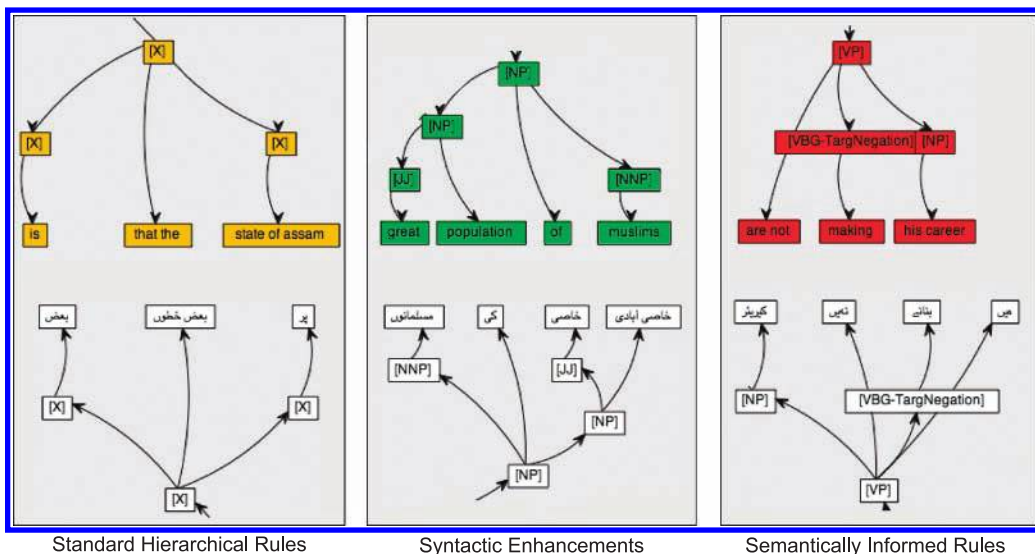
[X]

[X]

[X]

is

that the

state of assam

بعض

بعض خطوں

پر

[X]

[X]

[X]

[NP]

[NP]

[JJ]

[NNP]

great

population

of

muslims

مسلمانوں

کی

خاصی

خاصی آبادی

[NNP]

[JJ]

[NP]

[NP]

[VP]

[VBG-TargNegation]

[NP]

are not

making

his career

کیریئر

نہیں

بنانے

میں

[NP]

[VBG-TargNegation]

[VP]

Standard Hierarchical Rules

Syntactic Enhancements

Semantically Informed Rules